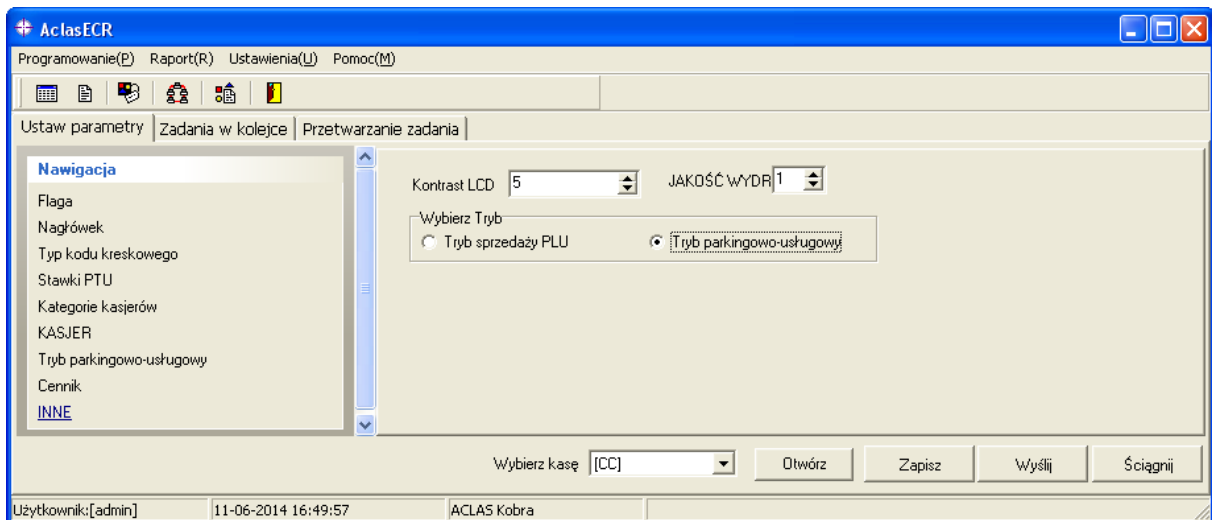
AclasECR

Programowanie(P) Raport(R) Ustawienia(U) Pomoc(M)

Ustaw parametry | Zadania w kolejce | Przetwarzanie zadania

Nawigacja
Flaga
Nagłówek
Typ kodu kreskowego
Stawki PTU
Kategorie kasjerów
KASJER
Tryb parkingowo-usługowy
Cennik
INNE

Kontrast LCD 5
JAKOŚĆ WYDR 1

Wybierz Tryb
Tryb sprzedaży PLU
Tryb parkingowo-usługowy

Wybierz kasę [CC]
Otwórz
Zapisz
Wyślij
Ściągnij

Użytkownik:[admin] | 11-06-2014 16:49:57 | ACLAS Kobra